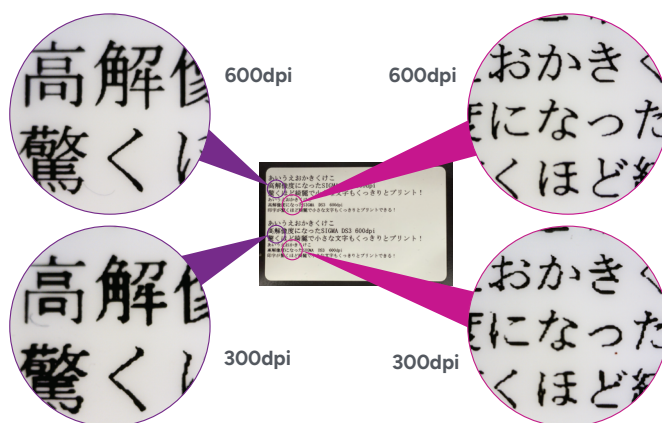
高解像
驚くほ

600dpi

600dpi

おかきく
になった
くほど綺

あいうえおかきくけこ
高解像度になったSIGMA DS3 600dpi
驚くほど綺麗で小さな文字もくっきりとプリント！
あいうえおかきくけこ
高解像度になったSIGMA DS3 600dpi
印字が驚くほど綺麗で小さな文字もくっきりとプリントできる！

あいうえおかきくけこ
高解像度になったSIGMA DS3 600dpi
驚くほど綺麗で小さな文字もくっきりとプリント！
あいうえおかきくけこ
高解像度になったSIGMA DS3 600dpi
印字が驚くほど綺麗で小さな文字もくっきりとプリントできる！

高解像
驚くほ

300dpi

おかきく
になった
くほど綺

300dpi